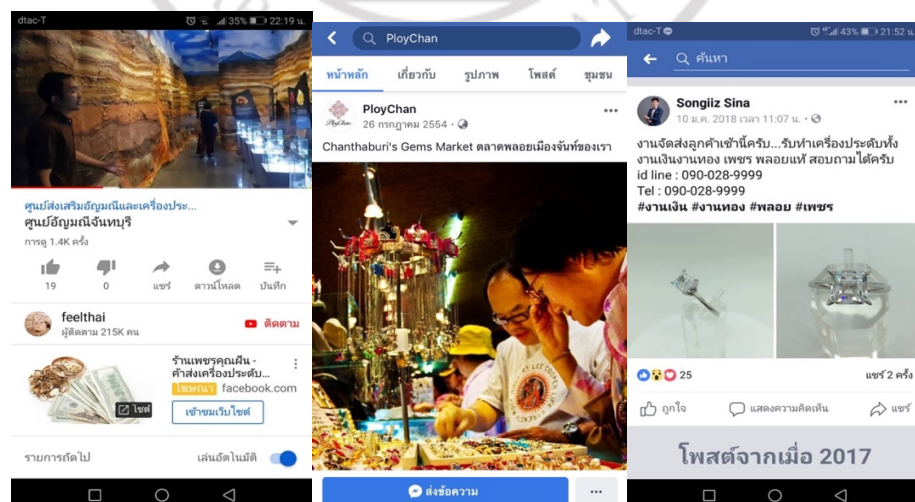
dtac-T 35% 22:19 น.

ศูนย์ส่งเสริมอัญมณีและเครื่องประ...
ศูนย์อัญมณีจันทบุรี
การดู 1.4K ครั้ง

19 0 แชร์ ดาวน์โหลด บันทึก

feelthai
ผู้ติดตาม 215K คน
ติดตาม

ไซต์
ร้านเพชรคุณฝืน - ค้าส่งเครื่องประดับ...
โฆษณา facebook.com
เข้าชมเว็บไซต์

รายการถัดไป
เล่นอัตโนมัติ

PloyChan

หน้าหลัก เกี่ยวกับ รูปภาพ โพสต์ ชุมชน

PloyChan
26 กรกฎาคม 2554

Chanthaburi's Gems Market ตลาดพลอยเมืองจันท์ของเรา

ส่งข้อความ ...

dtac-T 43% 21:52 น.

ค้นหา

Songiiz Sina
10 ม.ค. 2018 เวลา 11:07 น.

งานจัดส่งลูกค้าเช้านี้ครับ...รับทำเครื่องประดับทั้งงานเงินงานทอง เพชร พลอยแท้ สอบถามได้ครับ
id line : 090-028-9999
Tel : 090-028-9999
#งานเงิน #งานทอง #พลอย #เพชร

25
แชร์ 2 ครั้ง

ถูกใจ แสดงความคิดเห็น แชร์

โพสต์จากเมื่อ 2017